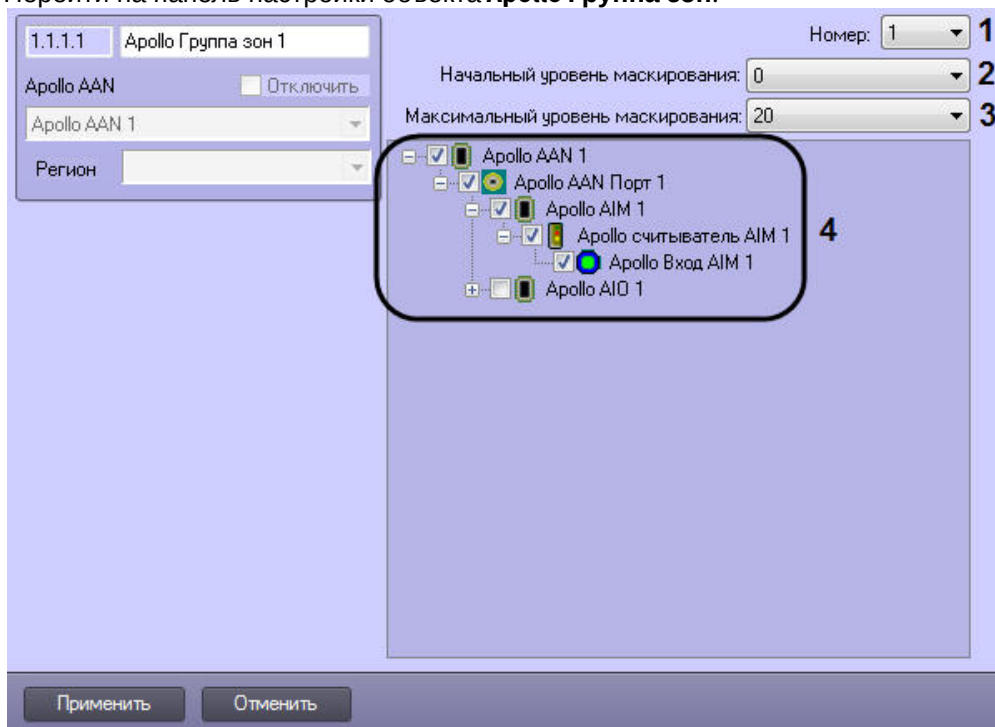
1.1.1.1 Apollo Группа зон 1

Apollo AAN Отключить

Apollo AAN 1

Регион

Номер: 1 1

Начальный уровень маскирования: 0 2

Максимальный уровень маскирования: 20 3

Apollo AAN 1

Apollo AAN Порт 1

Apollo AIM 1

Apollo считыватель AIM 1

Apollo Вход AIM 1

Apollo AIO 1

4

Применить Отменить